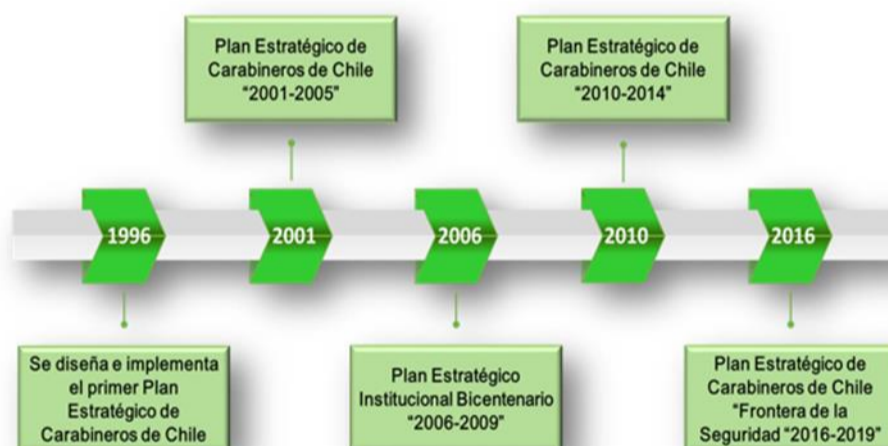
Plan Estratégico de Carabineros de Chile "2001-2005"

Plan Estratégico de Carabineros de Chile "2010-2014"

1996

2001

2006

2010

2016

Se diseña e implementa el primer Plan Estratégico de Carabineros de Chile

Plan Estratégico Institucional Bicentenario "2006-2009"

Plan Estratégico de Carabineros de Chile "Frontera de la Seguridad "2016-2019"